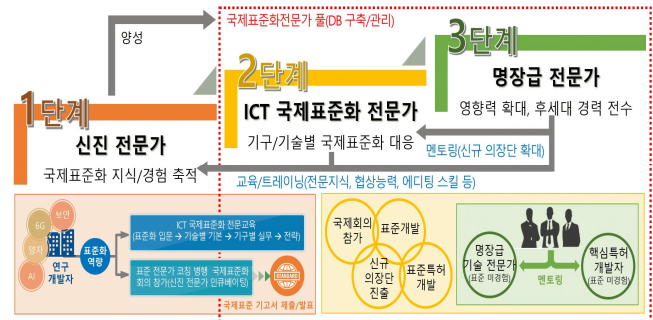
국제표준화전문가 풀(DB 구축/관리)

양성

3단계
명장급 전문가
영향력 확대, 후세대 경력 전수

2단계
ICT 국제표준화 전문가
기구/기술별 국제표준화 대응

멘토링(신규 의장단 확대)

1단계
신진 전문가
국제표준화 지식/경험 축적

교육/트레이닝(전문지식, 협상능력, 에디팅 스킬 등)

5G
보안
양자
AI
연구 개발자
표준화 역량
ICT 국제표준화 전문교육 (표준화 입문 → 기술별 기본 → 기구별 실무 → 전략)
표준 전문가 코칭 병행 국제표준화 회의 참가(신진 전문가 인큐베이팅)
국제표준 기고서 제출/발표

국제회의 참가
표준개발
신규 의장단 진출
표준특허 개발

명장급 기술 전문가 (표준 미경험)
멘토링
핵심특허 개발자 (표준 미경험)